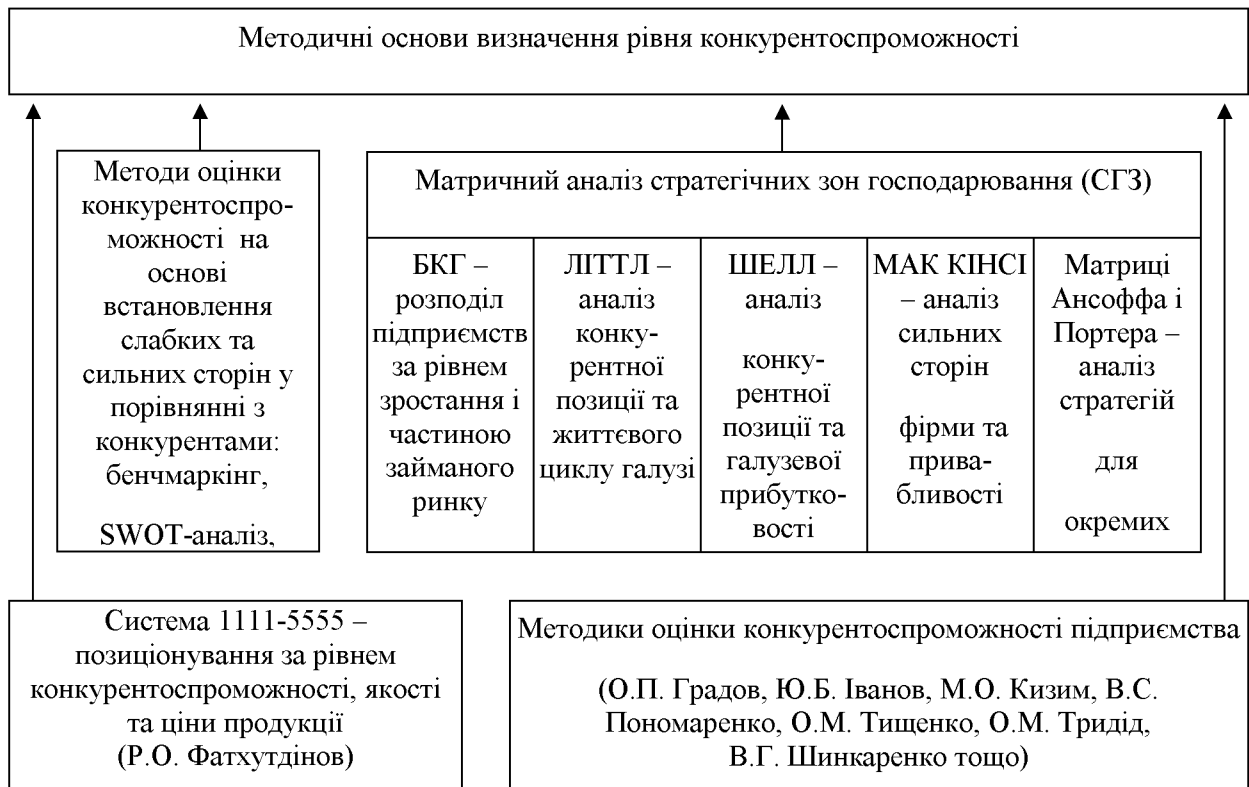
Методичні основи визначення рівня конкурентоспроможності

Методи оцінки конкурентоспроможності на основі встановлення слабких та сильних сторін у порівнянні з конкурентами: бенчмаркінг,

SWOT-аналіз,

Матричний аналіз стратегічних зон господарювання (СГЗ)

| БКГ – розподіл підприємств за рівнем зростання і частиною займаного ринку | ЛІТТЛ – аналіз конкурентної позиції та життєвого циклу галузі | ШЕЛЛ – аналіз конкурентної позиції та галузевої прибутковості | МАК КІНСІ – аналіз сильних сторін фірми та привабливості | Матриці Ансоффа і Портера – аналіз стратегій для окремих |
|---|---|---|---|---|

Система 1111-5555 – позиціонування за рівнем конкурентоспроможності, якості та ціни продукції (Р.О. Фатхутдінов)

Методики оцінки конкурентоспроможності підприємства

(О.П. Градов, Ю.Б. Іванов, М.О. Кизим, В.С. Пономаренко, О.М. Тищенко, О.М. Тридід, В.Г. Шинкаренко тощо)